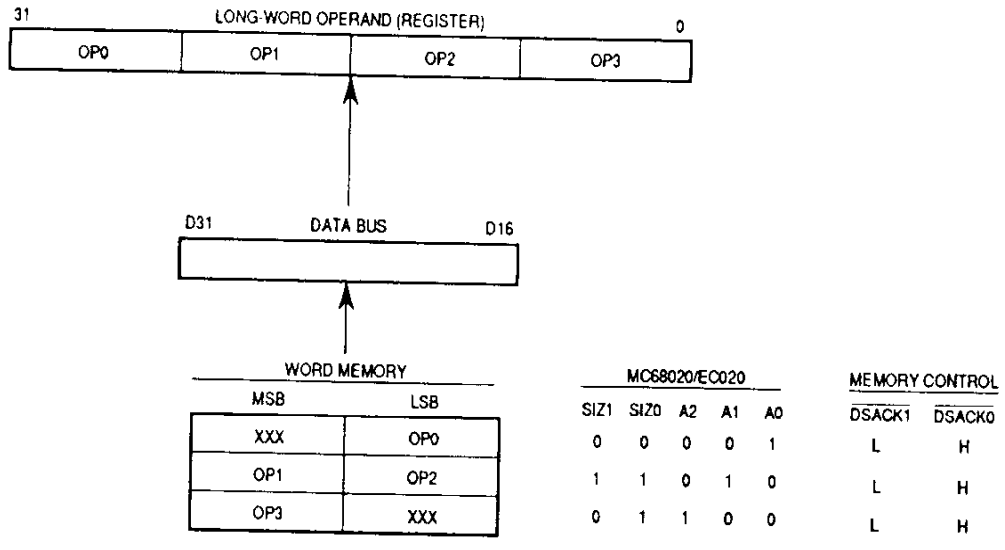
31 LONG-WORD OPERAND (REGISTER) 0

| OP0 | OP1 | OP2 | OP3 |
|---|---|---|---|

D31 DATA BUS D16

WORD MEMORY

| MSB | LSB |
|---|---|
| XXX | OP0 |
| OP1 | OP2 |
| OP3 | XXX |

MC68020/EC020

| SIZ1 | SIZ0 | A2 | A1 | A0 |
|---|---|---|---|---|
| 0 | 0 | 0 | 0 | 1 |
| 1 | 1 | 0 | 1 | 0 |
| 0 | 1 | 1 | 0 | 0 |

MEMORY CONTROL

| $\overline{DSACK1}$ | $\overline{DSACK0}$ |
|---|---|
| L | H |
| L | H |
| L | H |